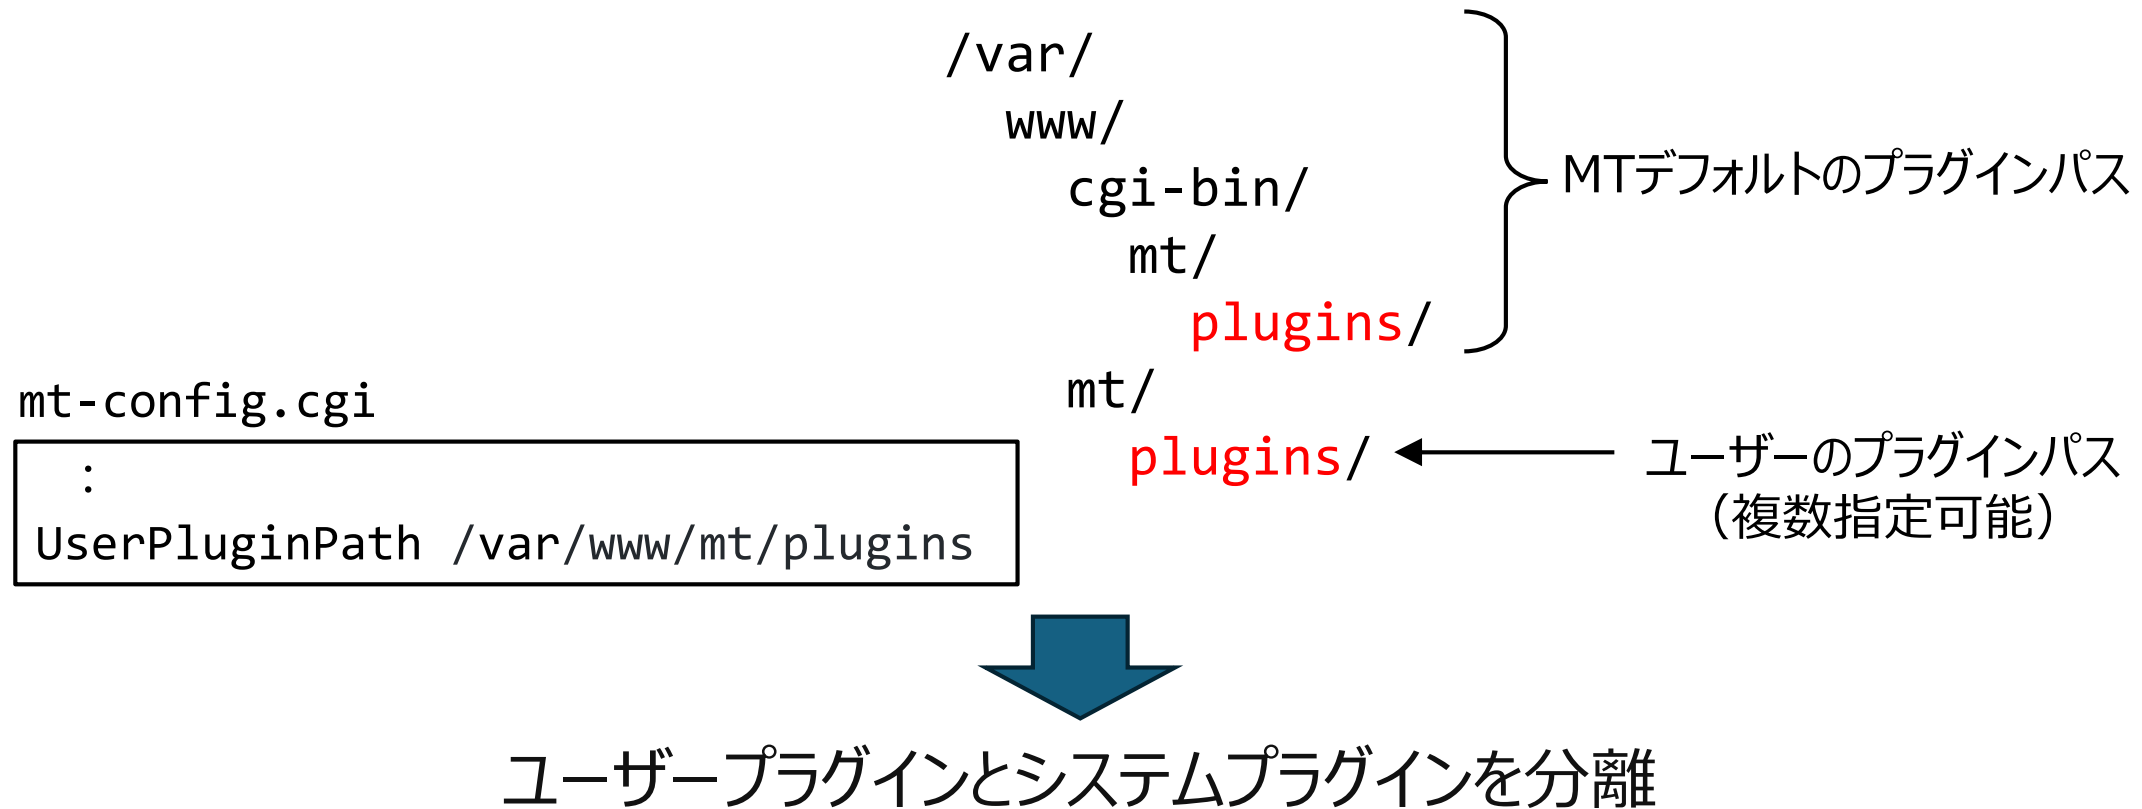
/var/
www/
cgi-bin/
mt/
plugins/

MTデフォルトのプラグインパス

mt/
plugins/

ユーザーのプラグインパス
(複数指定可能)

mt-config.cgi

:
UserPluginPath /var/www/mt/plugins

ユーザープラグインとシステムプラグインを分離